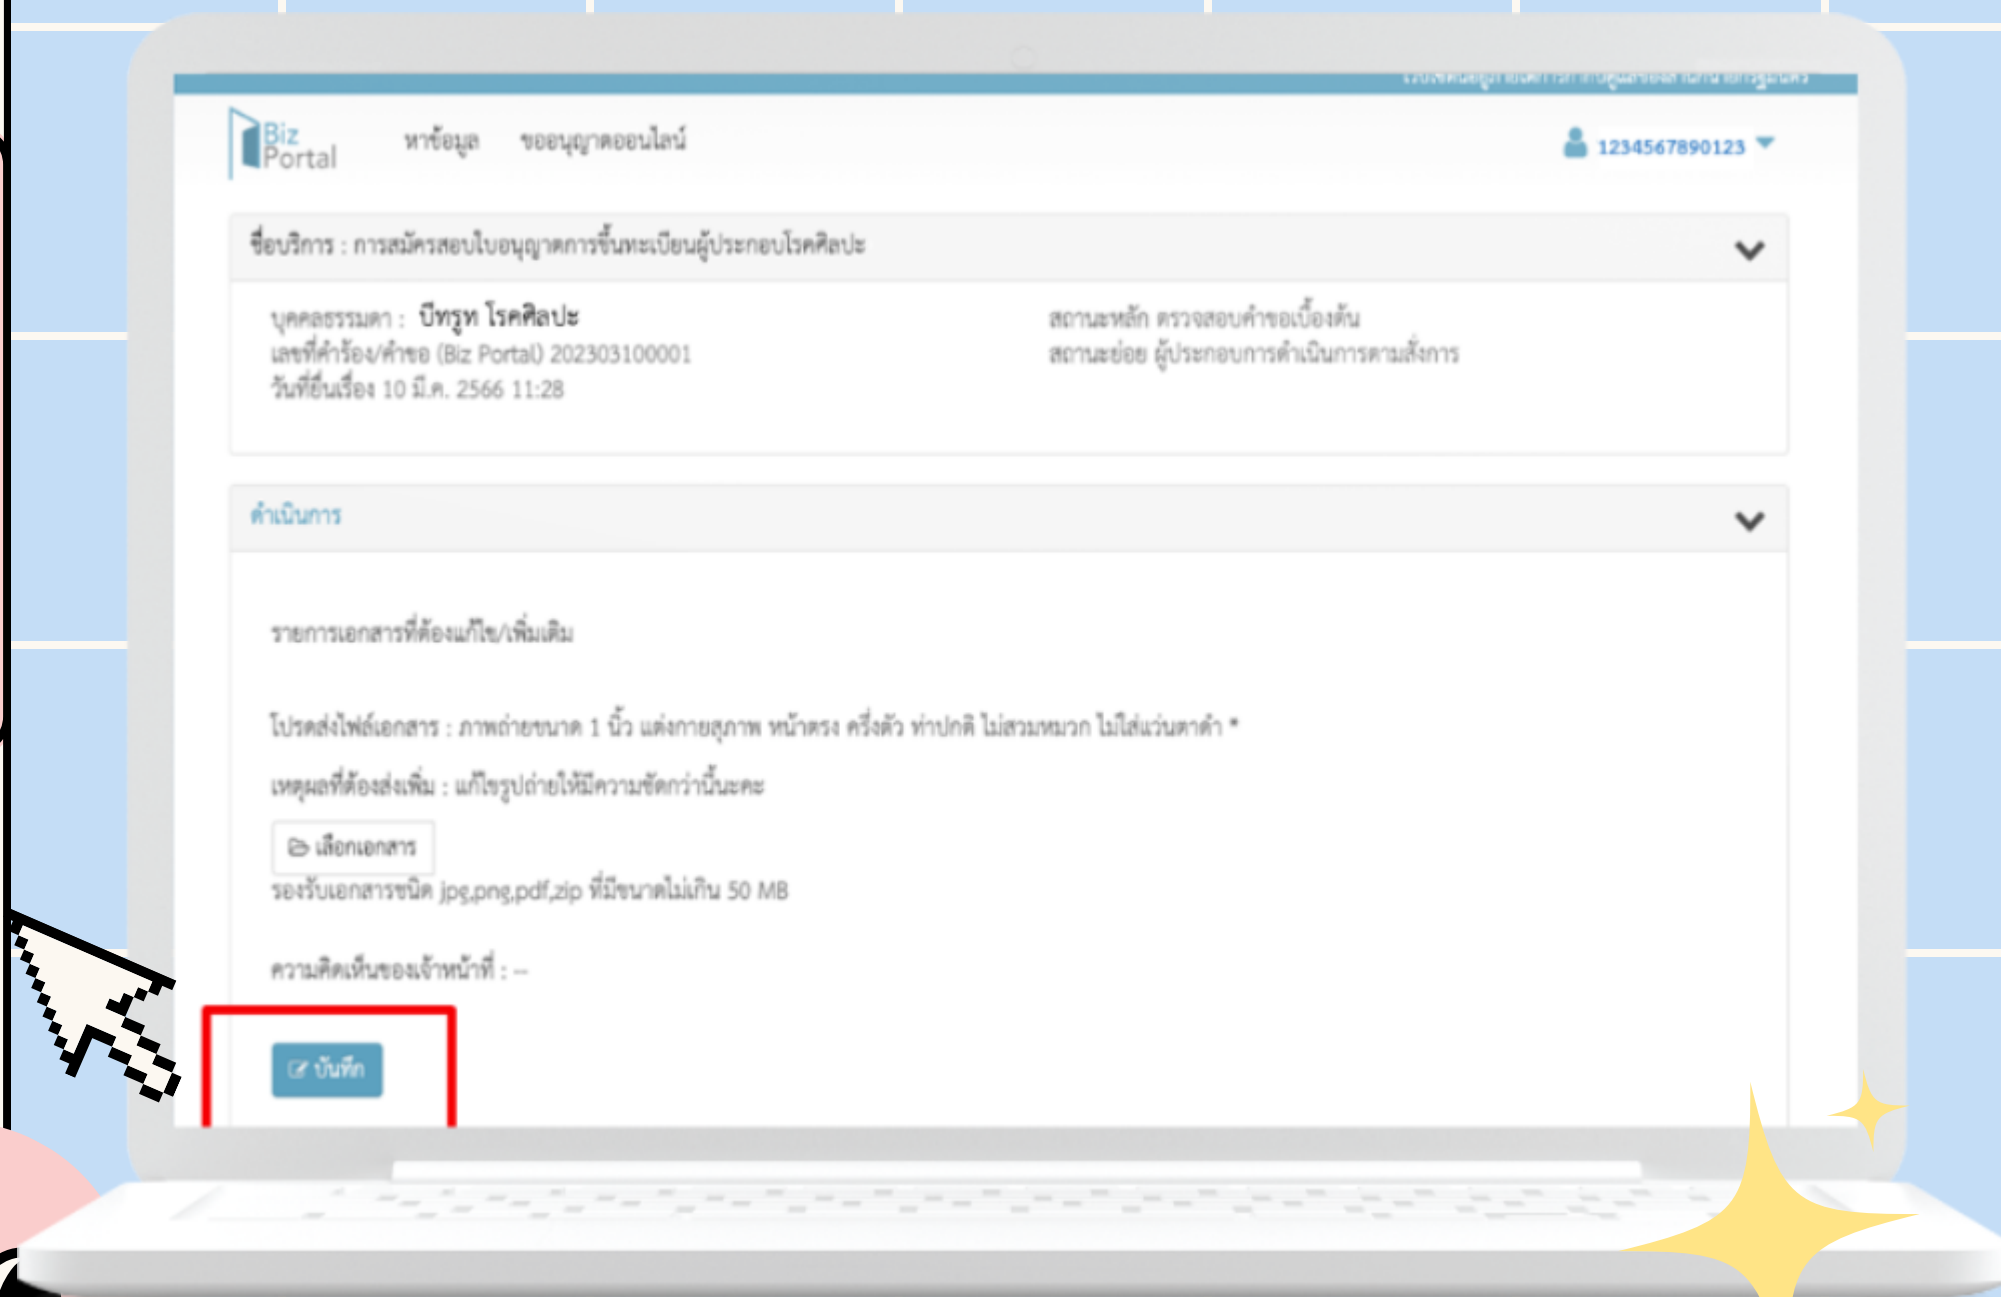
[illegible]

Biz Portal หาข้อมูล ขออนุญาตออนไลน์ 1234567890123

ชื่อบริการ : การสมัครสอบใบอนุญาตการขึ้นทะเบียนผู้ประกอบโรคศิลปะ

บุคคลธรรมดา : ปีทรูท โรคศิลปะ
เลขที่คำร้อง/คำขอ (Biz Portal) 202303100001
วันที่ยื่นเรื่อง 10 มี.ค. 2566 11:28

สถานะหลัก ตรวจสอบคำขอเบื้องต้น
สถานะย่อย ผู้ประกอบการดำเนินการตามสั่งการ

ดำเนินการ

รายการเอกสารที่ต้องแก้ไข/เพิ่มเติม

โปรดส่งไฟล์เอกสาร : ภาพถ่ายขนาด 1 นิ้ว แต่งกายสุภาพ หน้าตรง ครึ่งตัว ท่าปกติ ไม่สวมหมวก ไม่ใส่แว่นตาดำ *

เหตุผลที่ต้องส่งเพิ่ม : แก้ไขรูปถ่ายให้มีความชัดกว่านี้นะคะ

เลือกเอกสาร
รองรับเอกสารชนิด jpg,png,pdf,zip ที่มีขนาดไม่เกิน 50 MB

ความคิดเห็นของเจ้าหน้าที่ : --

บันทึก